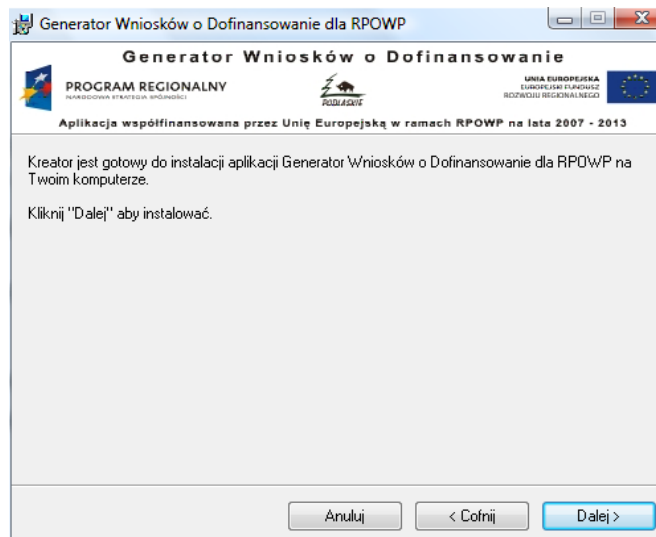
Generator Wniosków o Dofinansowanie dla RPOWP

Generator Wniosków o Dofinansowanie

PROGRAM REGIONALNY
NARODOWA STRATEGIA SPÓJNOŚCI

PODLASKIE

UNIA EUROPEJSKA
EUROPEJSKI FUNDUSZ
ROZWOJU REGIONALNEGO

Aplikacja współfinansowana przez Unię Europejską w ramach RPOWP na lata 2007 - 2013

Kreator jest gotowy do instalacji aplikacji Generator Wniosków o Dofinansowanie dla RPOWP na Twoim komputerze.

Kliknij "Dalej" aby instalować.

Anuluj
< Cofnij
Dalej >